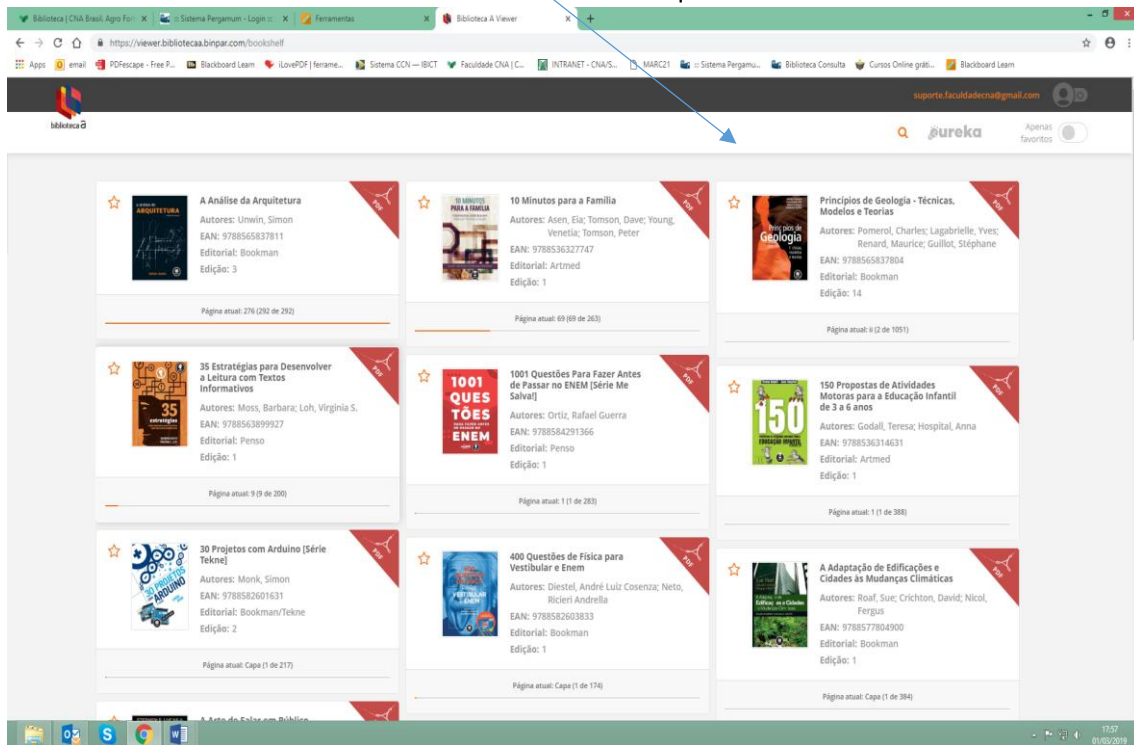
Biblioteca | CNA Brasil. Agro For × | :: Sistema Pergamum - Login :: × | Ferramentas × | Biblioteca A Viewer × +

https://viewer.bibliotecaa.binpar.com/bookshelf

Apps | email | PDFescape - Free P... | Blackboard Learn | iLovePDF | ferrame... | Sistema CCN — IBICT | Faculdade CNA | C... | INTRANET - CNA/S... | MARC21 | :: Sistema Pergamu... | Biblioteca Consulta | Cursos Online gráti... | Blackboard Learn

biblioteca a

suporte.faculdadecna@gmail.com

eureka

Apenas favoritos

A Análise da Arquitetura
Autores: Unwin, Simon
EAN: 9788565837811
Editorial: Bookman
Edição: 3
Página atual: 276 (292 de 292)

10 Minutos para a Família
Autores: Asen, Eia; Tomson, Dave; Young, Venetia; Tomson, Peter
EAN: 9788536327747
Editorial: Artmed
Edição: 1
Página atual: 69 (69 de 263)

Princípios de Geologia - Técnicas, Modelos e Teorias
Autores: Pomerol, Charles; Lagabrielle, Yves; Renard, Maurice; Guillot, Stéphane
EAN: 9788565837804
Editorial: Bookman
Edição: 14
Página atual: ii (2 de 1051)

35 Estratégias para Desenvolver a Leitura com Textos Informativos
Autores: Moss, Barbara; Loh, Virginia S.
EAN: 9788563899927
Editorial: Penso
Edição: 1
Página atual: 9 (9 de 200)

1001 Questões Para Fazer Antes de Passar no ENEM [Série Me Salva!]
Autores: Ortiz, Rafael Guerra
EAN: 9788584291366
Editorial: Penso
Edição: 1
Página atual: 1 (1 de 283)

150 Propostas de Atividades Motoras para a Educação Infantil de 3 a 6 anos
Autores: Godall, Teresa; Hospital, Anna
EAN: 9788536314631
Editorial: Artmed
Edição: 1
Página atual: 1 (1 de 388)

30 Projetos com Arduino [Série Tekne]
Autores: Monk, Simon
EAN: 9788582601631
Editorial: Bookman/Tekne
Edição: 2
Página atual: Capa (1 de 217)

400 Questões de Física para Vestibular e Enem
Autores: Diestel, André Luiz Cosenza; Neto, Ricieri Andrella
EAN: 9788582603833
Editorial: Bookman
Edição: 1
Página atual: Capa (1 de 174)

A Adaptação de Edificações e Cidades às Mudanças Climáticas
Autores: Roaf, Sue; Crichton, David; Nicol, Fergus
EAN: 9788577804900
Editorial: Bookman
Edição: 1
Página atual: Capa (1 de 384)

A Arte de Falar em Público

17:57
01/03/2019